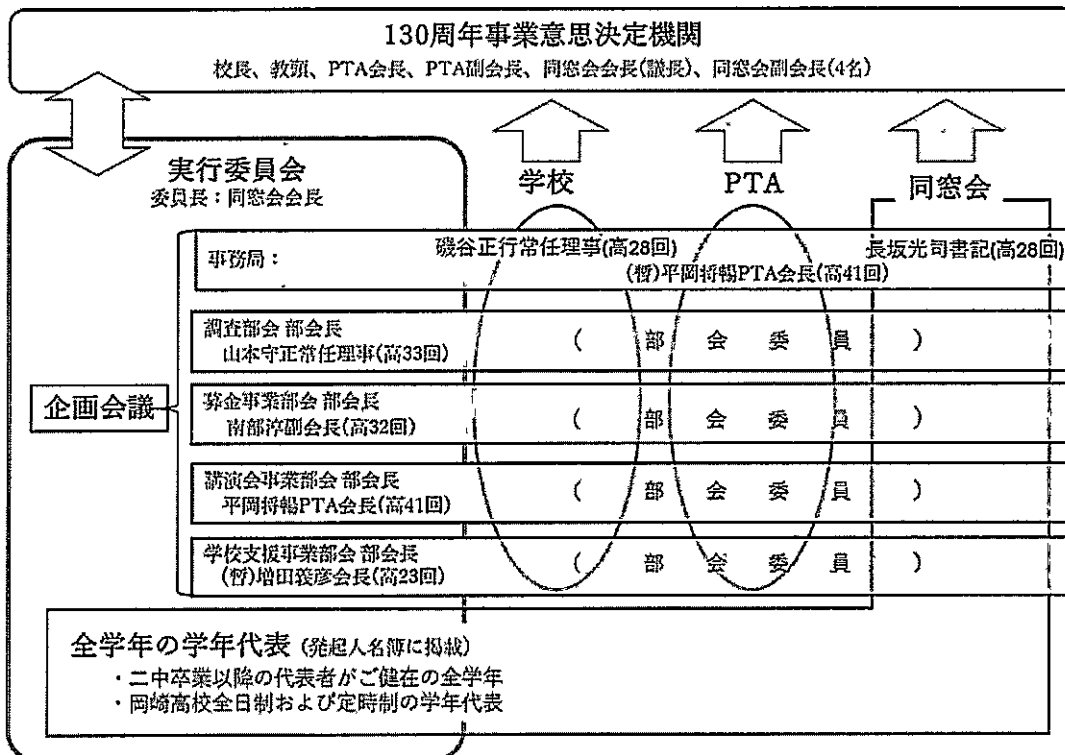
130周年事業意思決定機関
校長、教頭、PTA会長、PTA副会長、同窓会会長(議長)、同窓会副会長(4名)

実行委員会
委員長：同窓会会長

学校

PTA

同窓会

事務局：

磯谷正行常任理事(高28回)

(暫)平岡将暢PTA会長(高41回)

長坂光司書記(高28回)

企画会議

調査部会 部会長
山本守正常任理事(高33回)

( 部 会 委 員 )

募金事業部会 部会長
南部淳副会長(高32回)

( 部 会 委 員 )

講演会事業部会 部会長
平岡将暢PTA会長(高41回)

( 部 会 委 員 )

学校支援事業部会 部会長
(暫)増田義彦会長(高23回)

( 部 会 委 員 )

全学年の学年代表 (発起人名簿に掲載)
・二中卒業以降の代表者がご健在の全学年
・岡崎高校全日制および定時制の学年代表